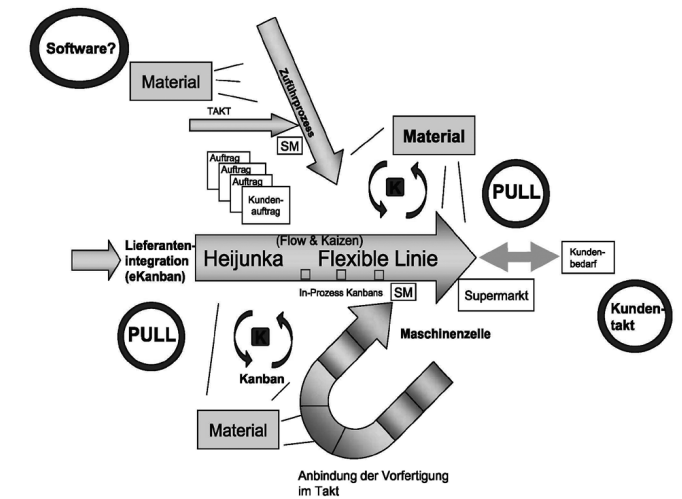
Software?

Material

TAKT

Zuführprozess

SM

Material

Auftrag
Auftrag
Auftrag
Kundenauftrag

K

PULL

Lieferantenintegration (eKanban)

(Flow & Kaizen)
Heijunka Flexible Linie

In-Prozess Kanbans

SM

Kundenbedarf

Supermarkt

PULL

K

Maschinenzelle

Kundentakt

Kanban

Material

Anbindung der Vorfertigung im Takt